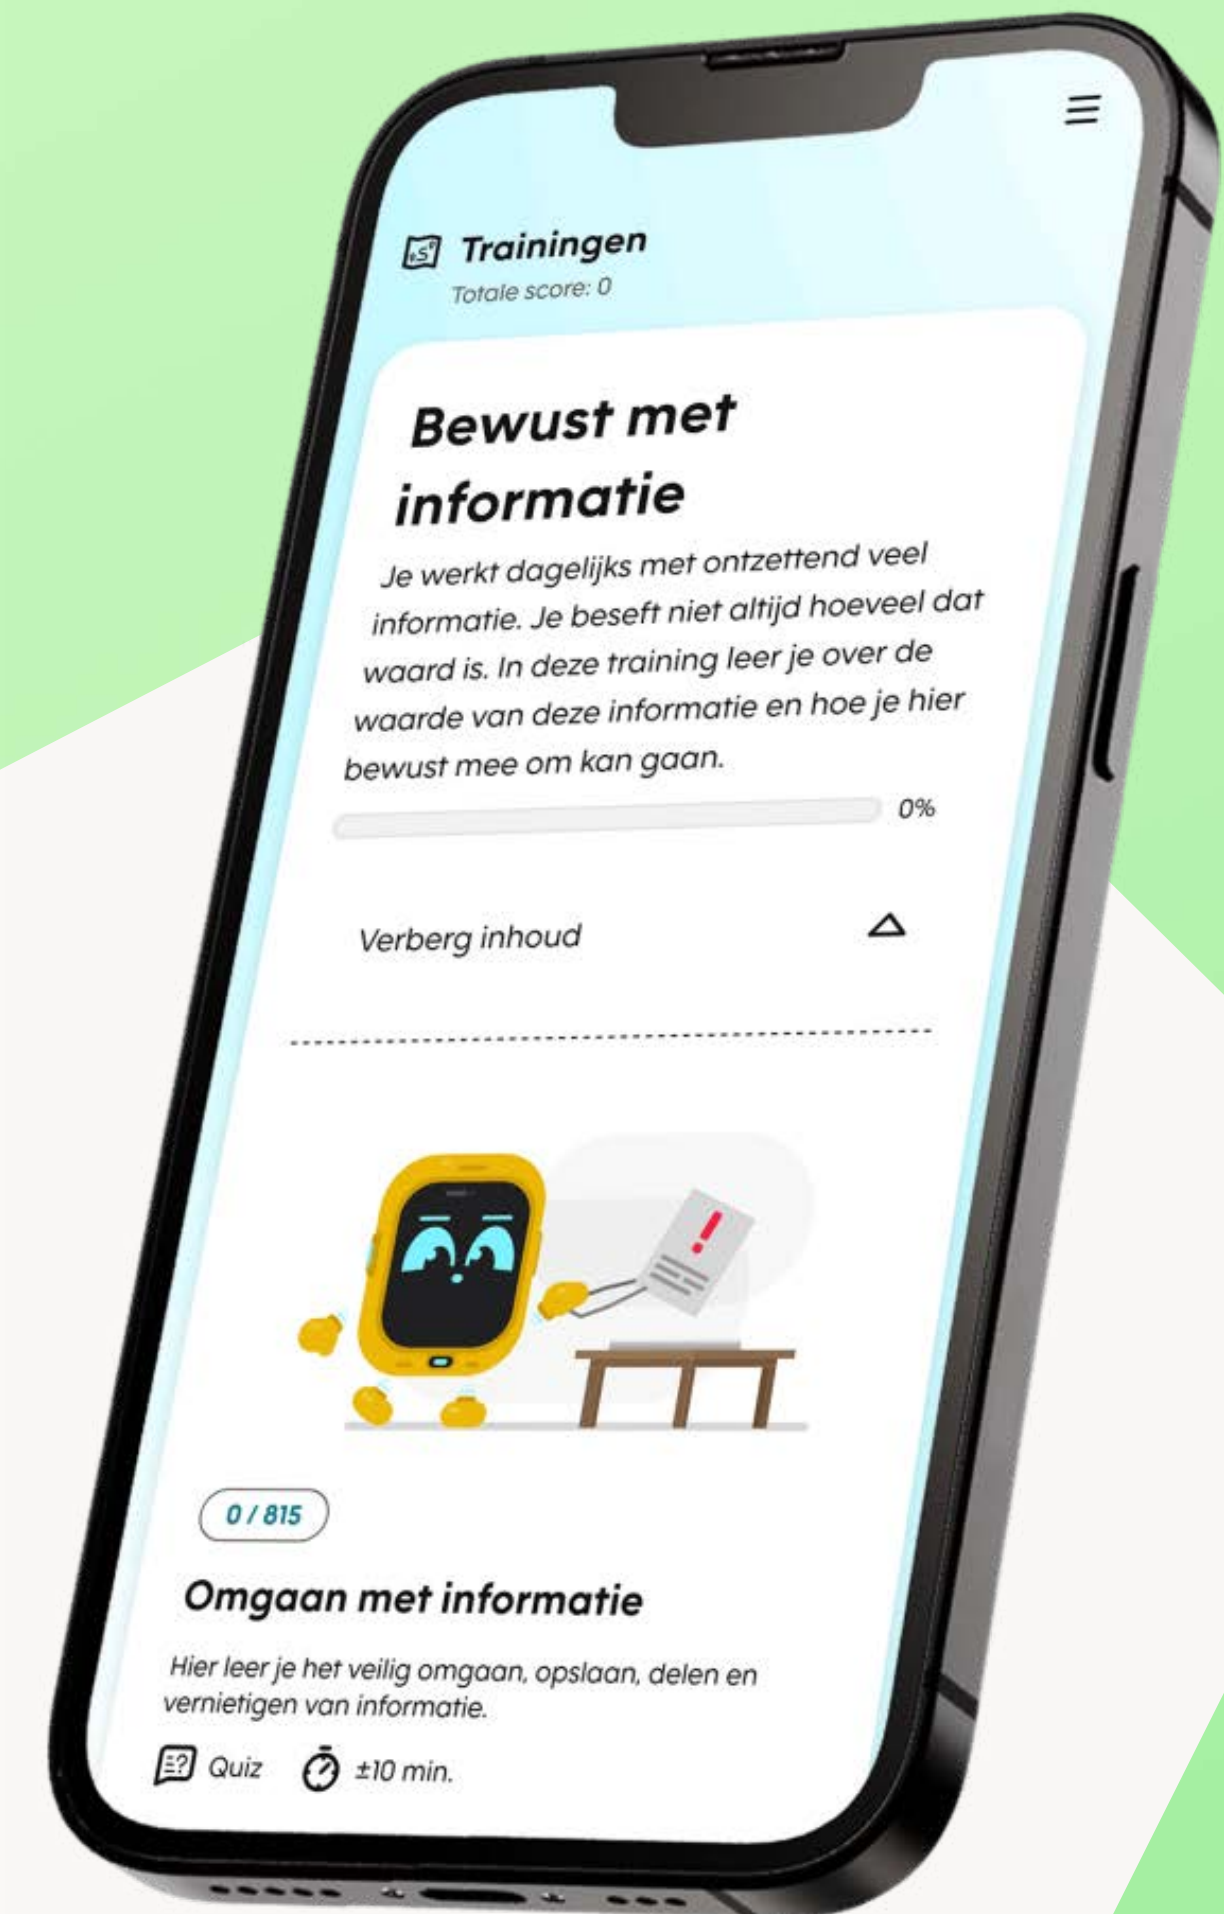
Trainingen
Totale score: 0

Bewust met informatie

Je werkt dagelijks met ontzettend veel informatie. Je beseft niet altijd hoeveel dat waard is. In deze training leer je over de waarde van deze informatie en hoe je hier bewust mee om kan gaan.

0%

Verberg inhoud

0 / 815

Omgaan met informatie

Hier leer je het veilig omgaan, opslaan, delen en vernietigen van informatie.

Quiz ±10 min.